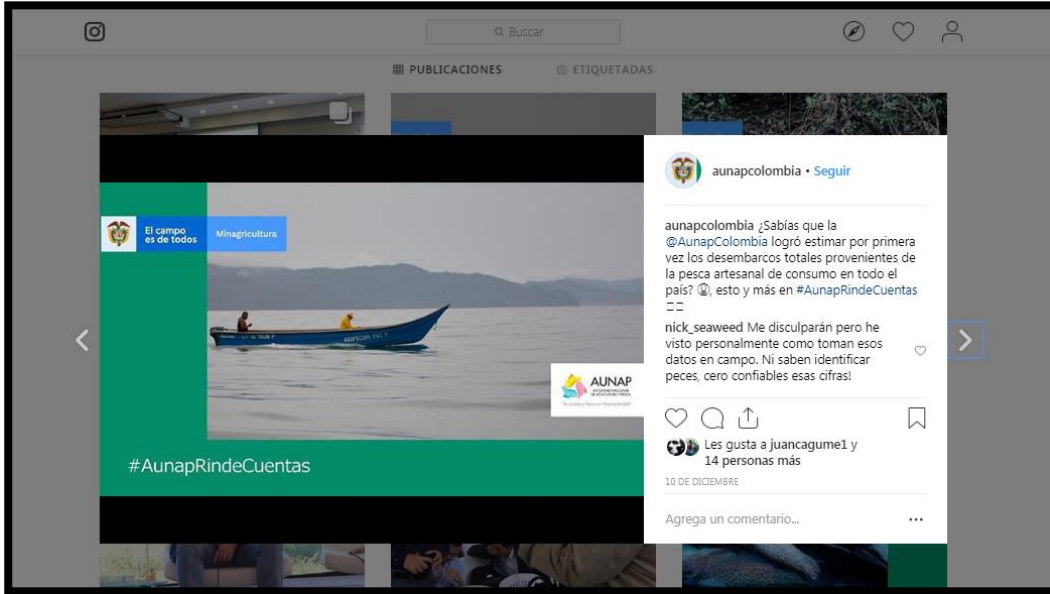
Buscar

PUBLICACIONES ETIQUETADAS

El campo es de todos

Minagricultura

AUNAP

#AunapRindeCuentas

aunapcolombia • Seguir

aunapcolombia ¿Sabías que la @AunapColombia logró estimar por primera vez los desembarcos totales provenientes de la pesca artesanal de consumo en todo el país? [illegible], esto y más en #AunapRindeCuentas

nick_seaweed Me disculparán pero he visto personalmente como toman esos datos en campo. Ni saben identificar peces, cero confiables esas cifras!

Les gusta a juancagume1 y 14 personas más

10 DE DICIEMBRE

Agrega un comentario...

...